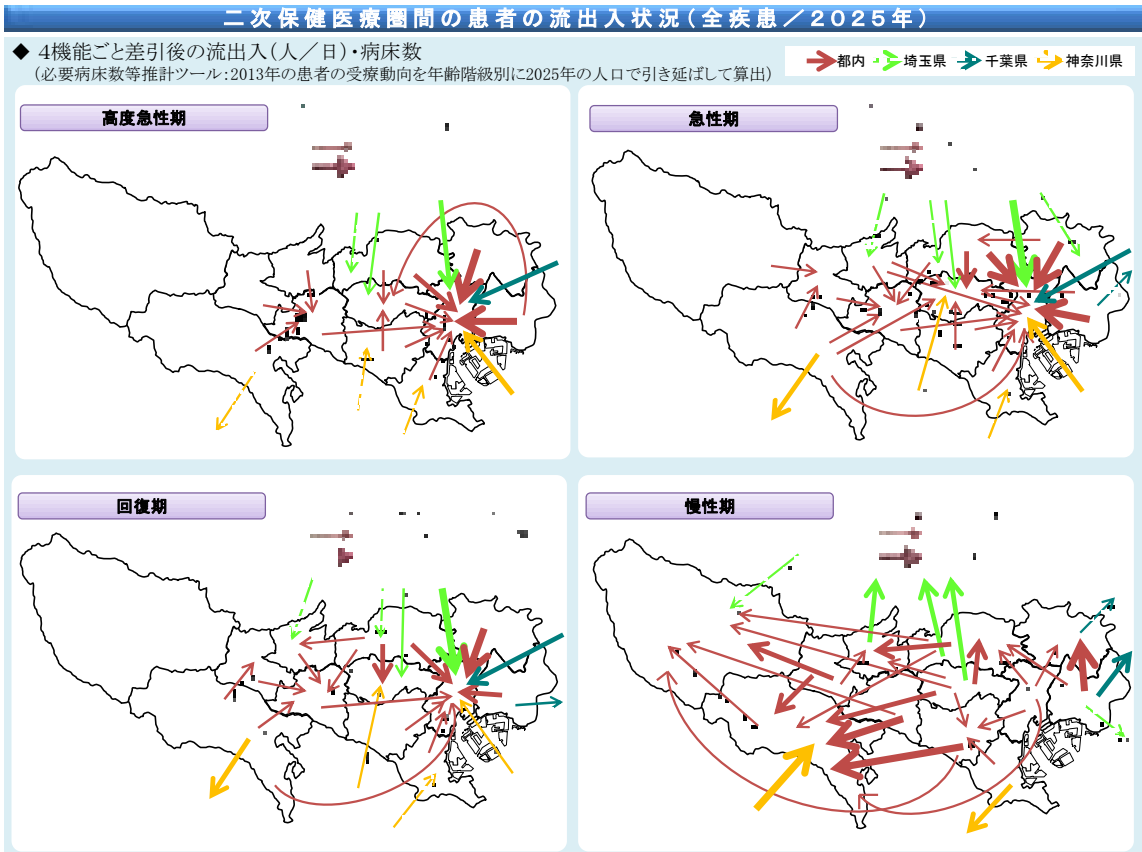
二次保健医療圏間の患者の流出入状況（全疾患／2025年）

◆ 4機能ごと差引後の流出入（人／日）・病床数
（必要病床数等推計ツール：2013年の患者の受療動向を年齢階級別に2025年の人口で引き延ばして算出）

都内　埼玉県　千葉県　神奈川県

高度急性期

急性期

回復期

慢性期